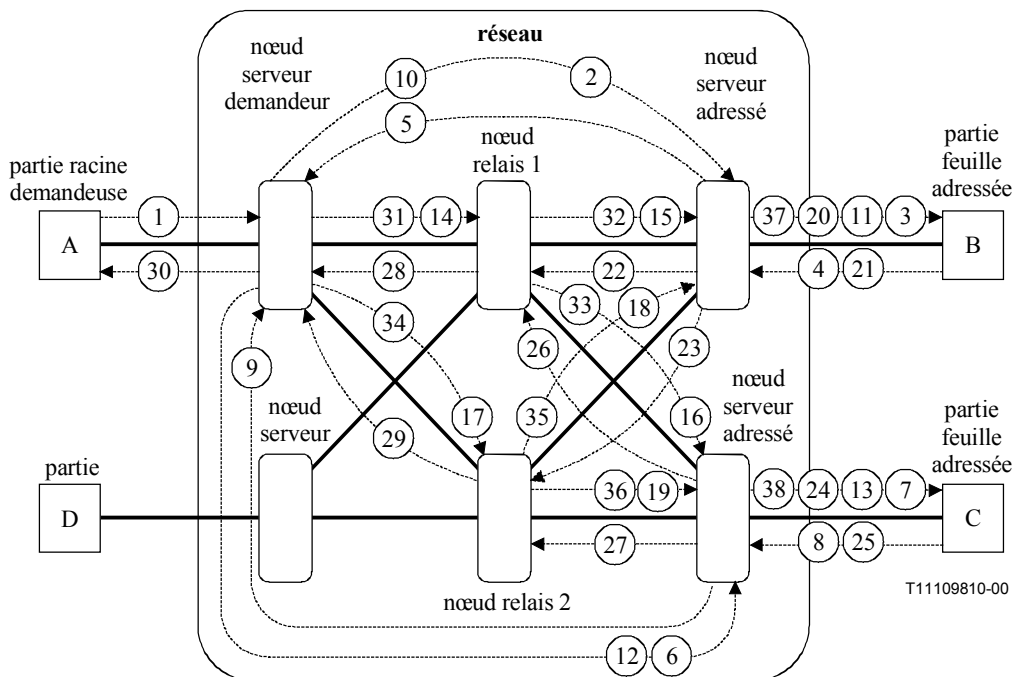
réseau

nœud serveur demandeur

nœud serveur adressé

nœud relais 1

partie racine demandeuse

partie feuille adressée

A

B

1

2

3

4

5

9

10

11

12

6

14

15

20

21

22

28

30

31

32

37

33

34

18

26

23

16

17

35

29

nœud serveur

nœud serveur adressé

partie feuille adressée

partie

D

C

36

19

38

24

13

7

27

8

25

nœud relais 2

T11109810-00